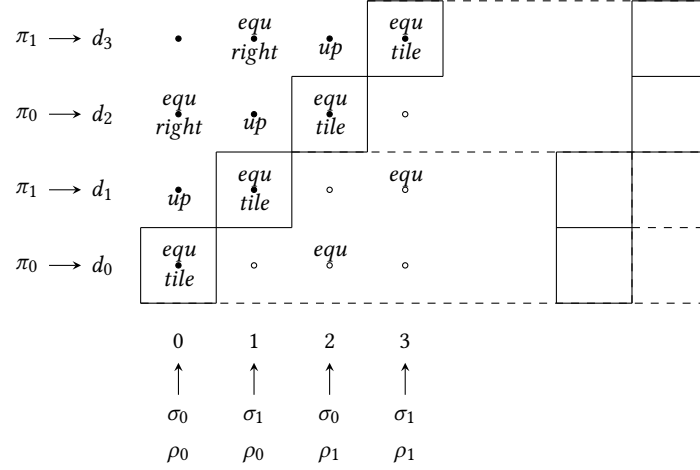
$\pi_1 \longrightarrow d_3$ | | *equ* *right* | *up* | *equ* *tile*

$\pi_0 \longrightarrow d_2$ | *equ* *right* | *up* | *equ* *tile* |

$\pi_1 \longrightarrow d_1$ | *up* | *equ* *tile* | | *equ*

$\pi_0 \longrightarrow d_0$ | *equ* *tile* | | *equ* |

0 1 2 3

$\uparrow$ $\uparrow$ $\uparrow$ $\uparrow$

$\sigma_0$ $\sigma_1$ $\sigma_0$ $\sigma_1$

$\rho_0$ $\rho_0$ $\rho_1$ $\rho_1$